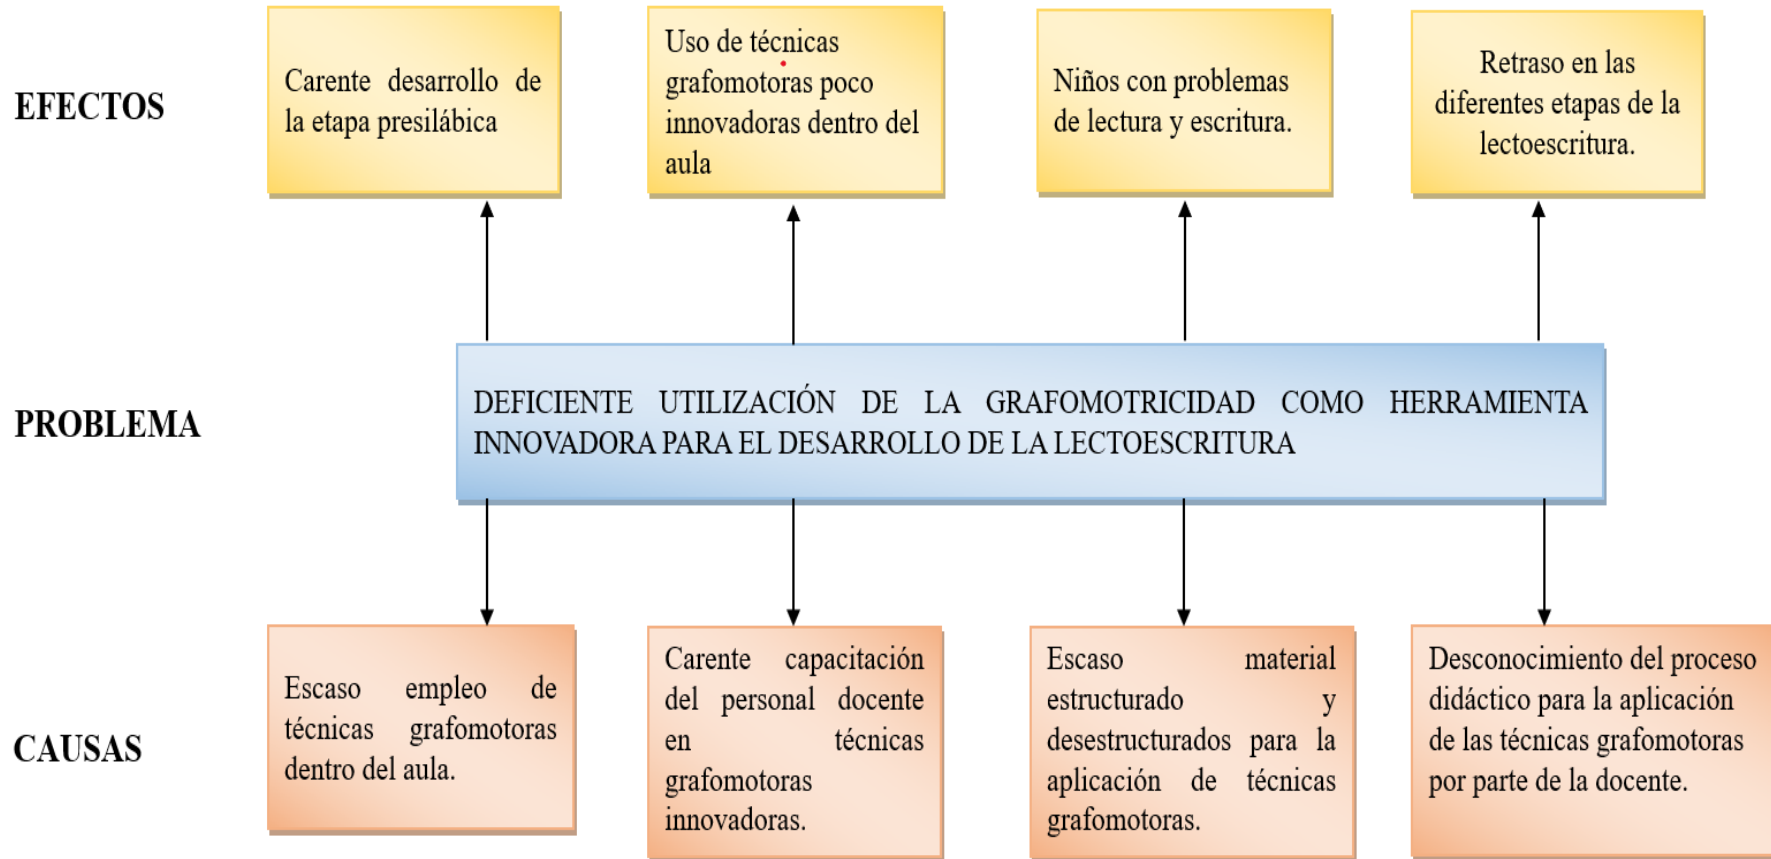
EFECTOS

Carente desarrollo de la etapa presilábica

Uso de técnicas grafomotoras poco innovadoras dentro del aula

Niños con problemas de lectura y escritura.

Retraso en las diferentes etapas de la lectoescritura.

PROBLEMA

DEFICIENTE UTILIZACIÓN DE LA GRAFOMOTRICIDAD COMO HERRAMIENTA INNOVADORA PARA EL DESARROLLO DE LA LECTOESCRITURA

CAUSAS

Escaso empleo de técnicas grafomotoras dentro del aula.

Carente capacitación del personal docente en técnicas grafomotoras innovadoras.

Escaso material estructurado y desestructurados para la aplicación de técnicas grafomotoras.

Desconocimiento del proceso didáctico para la aplicación de las técnicas grafomotoras por parte de la docente.